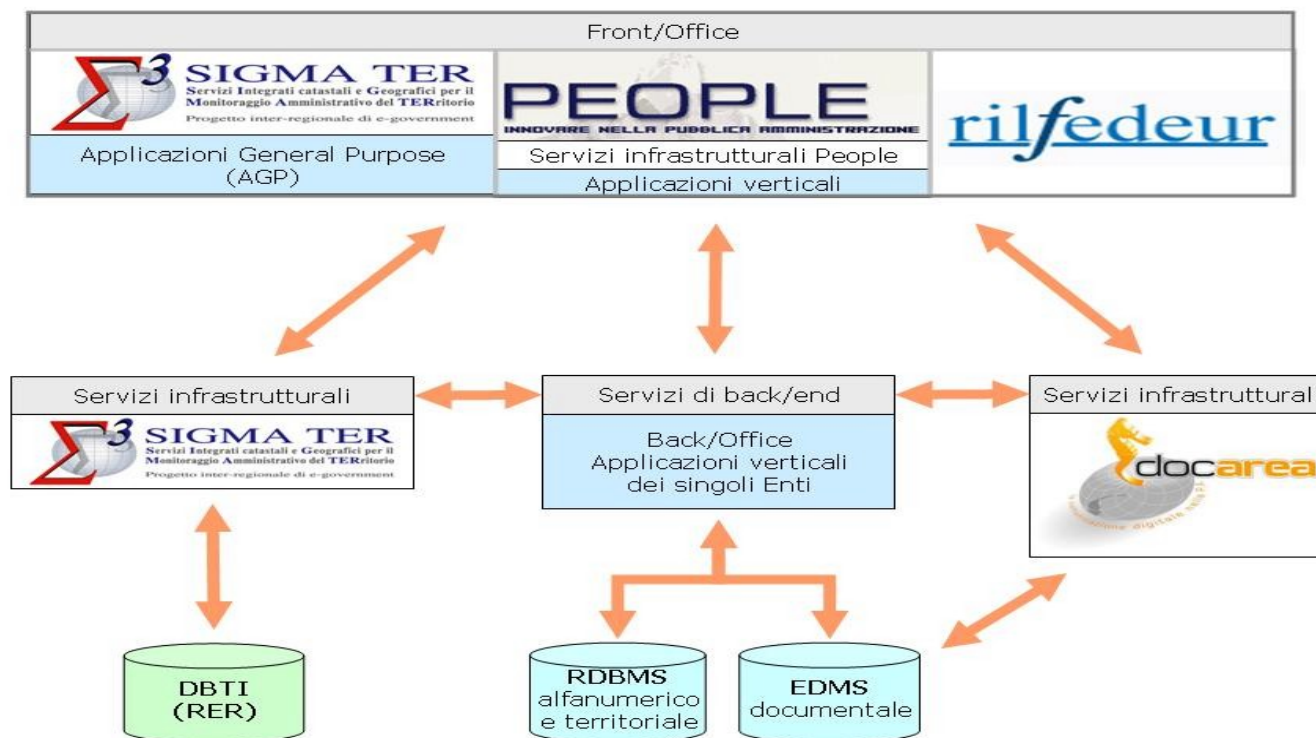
Front/Office

$\Sigma^3$ SIGMA TER
Servizi Integrati catastali e Geografici per il Monitoraggio Amministrativo del TERritorio
Progetto inter-regionale di e-government

Applicazioni General Purpose (AGP)

PEOPLE
INNOVARE NELLA PUBBLICA AMMINISTRAZIONE

Servizi infrastrutturali People

Applicazioni verticali

rilfedeur

Servizi infrastrutturali

$\Sigma^3$ SIGMA TER
Servizi Integrati catastali e Geografici per il Monitoraggio Amministrativo del TERritorio
Progetto inter-regionale di e-government

Servizi di back/end

Back/Office
Applicazioni verticali
dei singoli Enti

Servizi infrastruttural

docarea
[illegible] digitale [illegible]

DBTI
(RER)

RDBMS
alfanumerico
e territoriale

EDMS
documentale